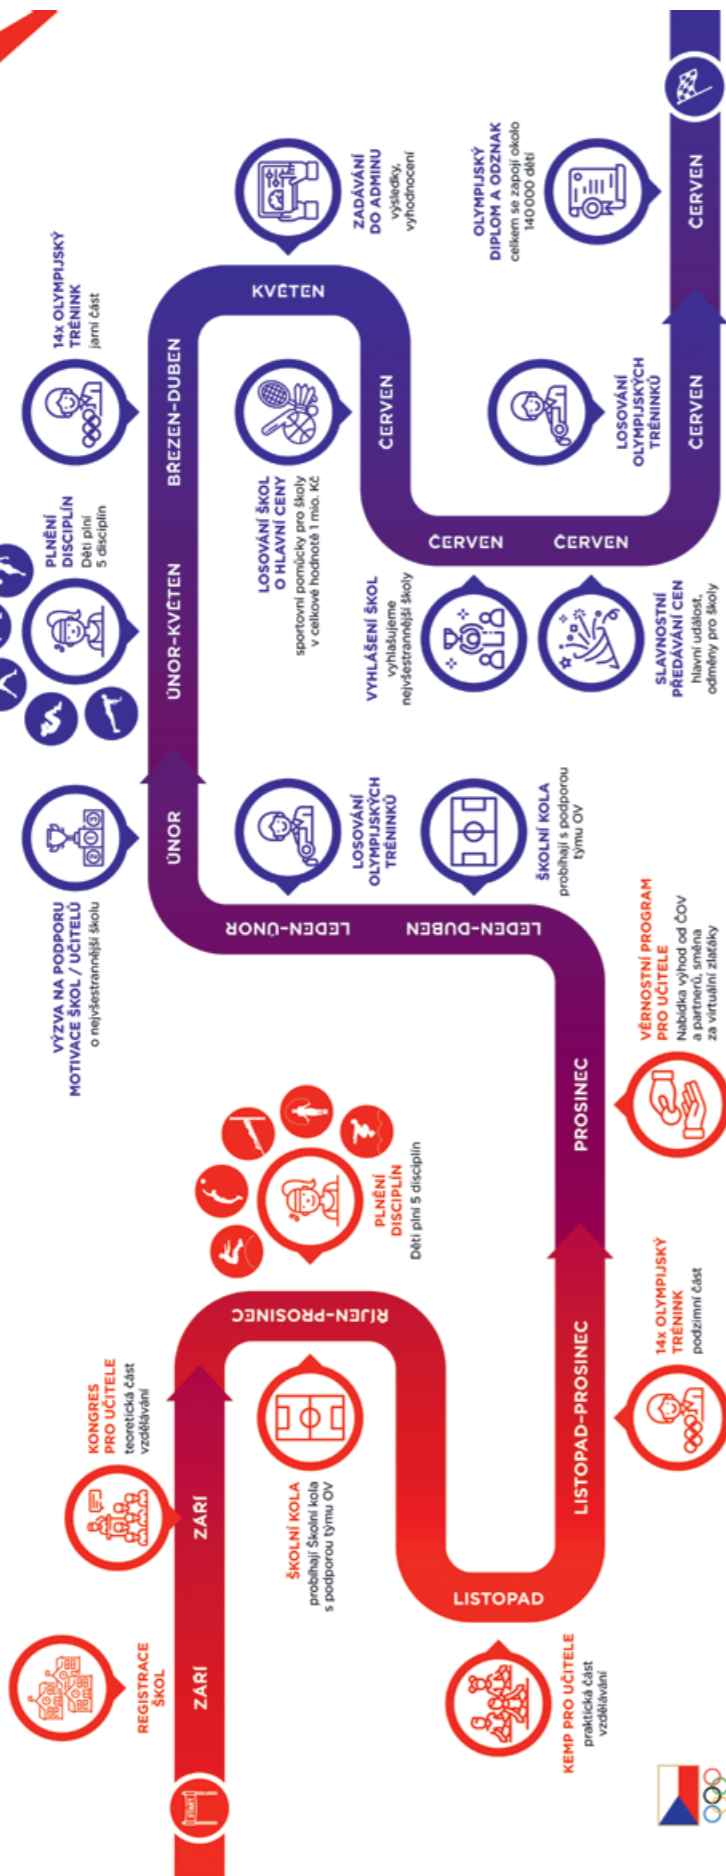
REGISTRACE ŠKOL

ZÁŘÍ

KONGRES PRO UČITELE
teoretická část vzdělávání

ZÁŘÍ

ŠKOLNÍ KOLA
probíhají Školní kola s podporou týmu OV

ŘÍJEN–PROSINEC

PLNĚNÍ DISCIPLÍN
Děti plní 5 disciplín

KEMP PRO UČITELE
praktická část vzdělávání

LISTOPAD

LISTOPAD–PROSINEC

14x OLYMPIJSKÝ TRÉNINK
podzimní část

PROSINEC

VĚRNOSTNÍ PROGRAM PRO UČITELE
Nabídka výhod od ČOV a partnerů, směna za virtuální zlaťáky

LEDEN–DUBEN

ŠKOLNÍ KOLA
probíhají s podporou týmu OV

LEDEN–ÚNOR

LOSOVÁNÍ OLYMPIJSKÝCH TRÉNINKŮ

VÝZVA NA PODPORU MOTIVACE ŠKOL / UČITELŮ
o nejvšestrannější školu

ÚNOR

ÚNOR–KVĚTEN

PLNĚNÍ DISCIPLÍN
Děti plní 5 disciplín

VYHLÁŠENÍ ŠKOL
vyhlašujeme nejvšestrannější školy

SLAVNOSTNÍ PŘEDÁVÁNÍ CEN
hlavní událost, odměny pro školy

LOSOVÁNÍ ŠKOL O HLAVNÍ CENY
sportovní pomůcky pro školy v celkové hodnotě 1 mil. Kč

BŘEZEN–DUBEN

14x OLYMPIJSKÝ TRÉNINK
jarní část

KVĚTEN

ZADÁVÁNÍ DO ADMINU
výsledky, vyhodnocení

ČERVEN

ČERVEN

ČERVEN

LOSOVÁNÍ OLYMPIJSKÝCH TRÉNINKŮ

ČERVEN

OLYMPIJSKÝ DIPLOM A ODZNAK
celkem se zapojí okolo 140000 dětí

ČERVEN